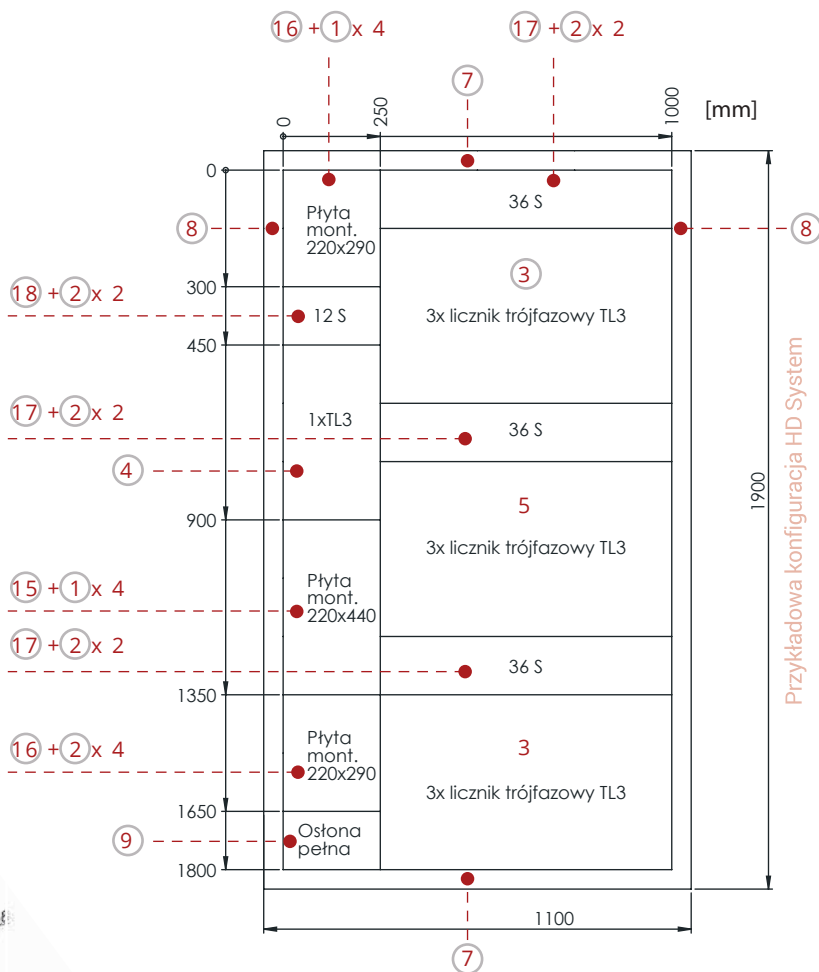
16 + 1 x 4

17 + 2 x 2

7

0

250

1000

[mm]

0

8

Płyta mont. 220x290

36 S

8

3

3x licznik trójfazowy TL3

18 + 2 x 2

300

12 S

450

17 + 2 x 2

1xTL3

36 S

4

5

3x licznik trójfazowy TL3

900

15 + 1 x 4

Płyta mont. 220x440

17 + 2 x 2

36 S

1350

16 + 2 x 4

Płyta mont. 220x290

3

3x licznik trójfazowy TL3

1650

9

Osłona pełna

1800

1900

Przykładowa konfiguracja HD System

1100

7